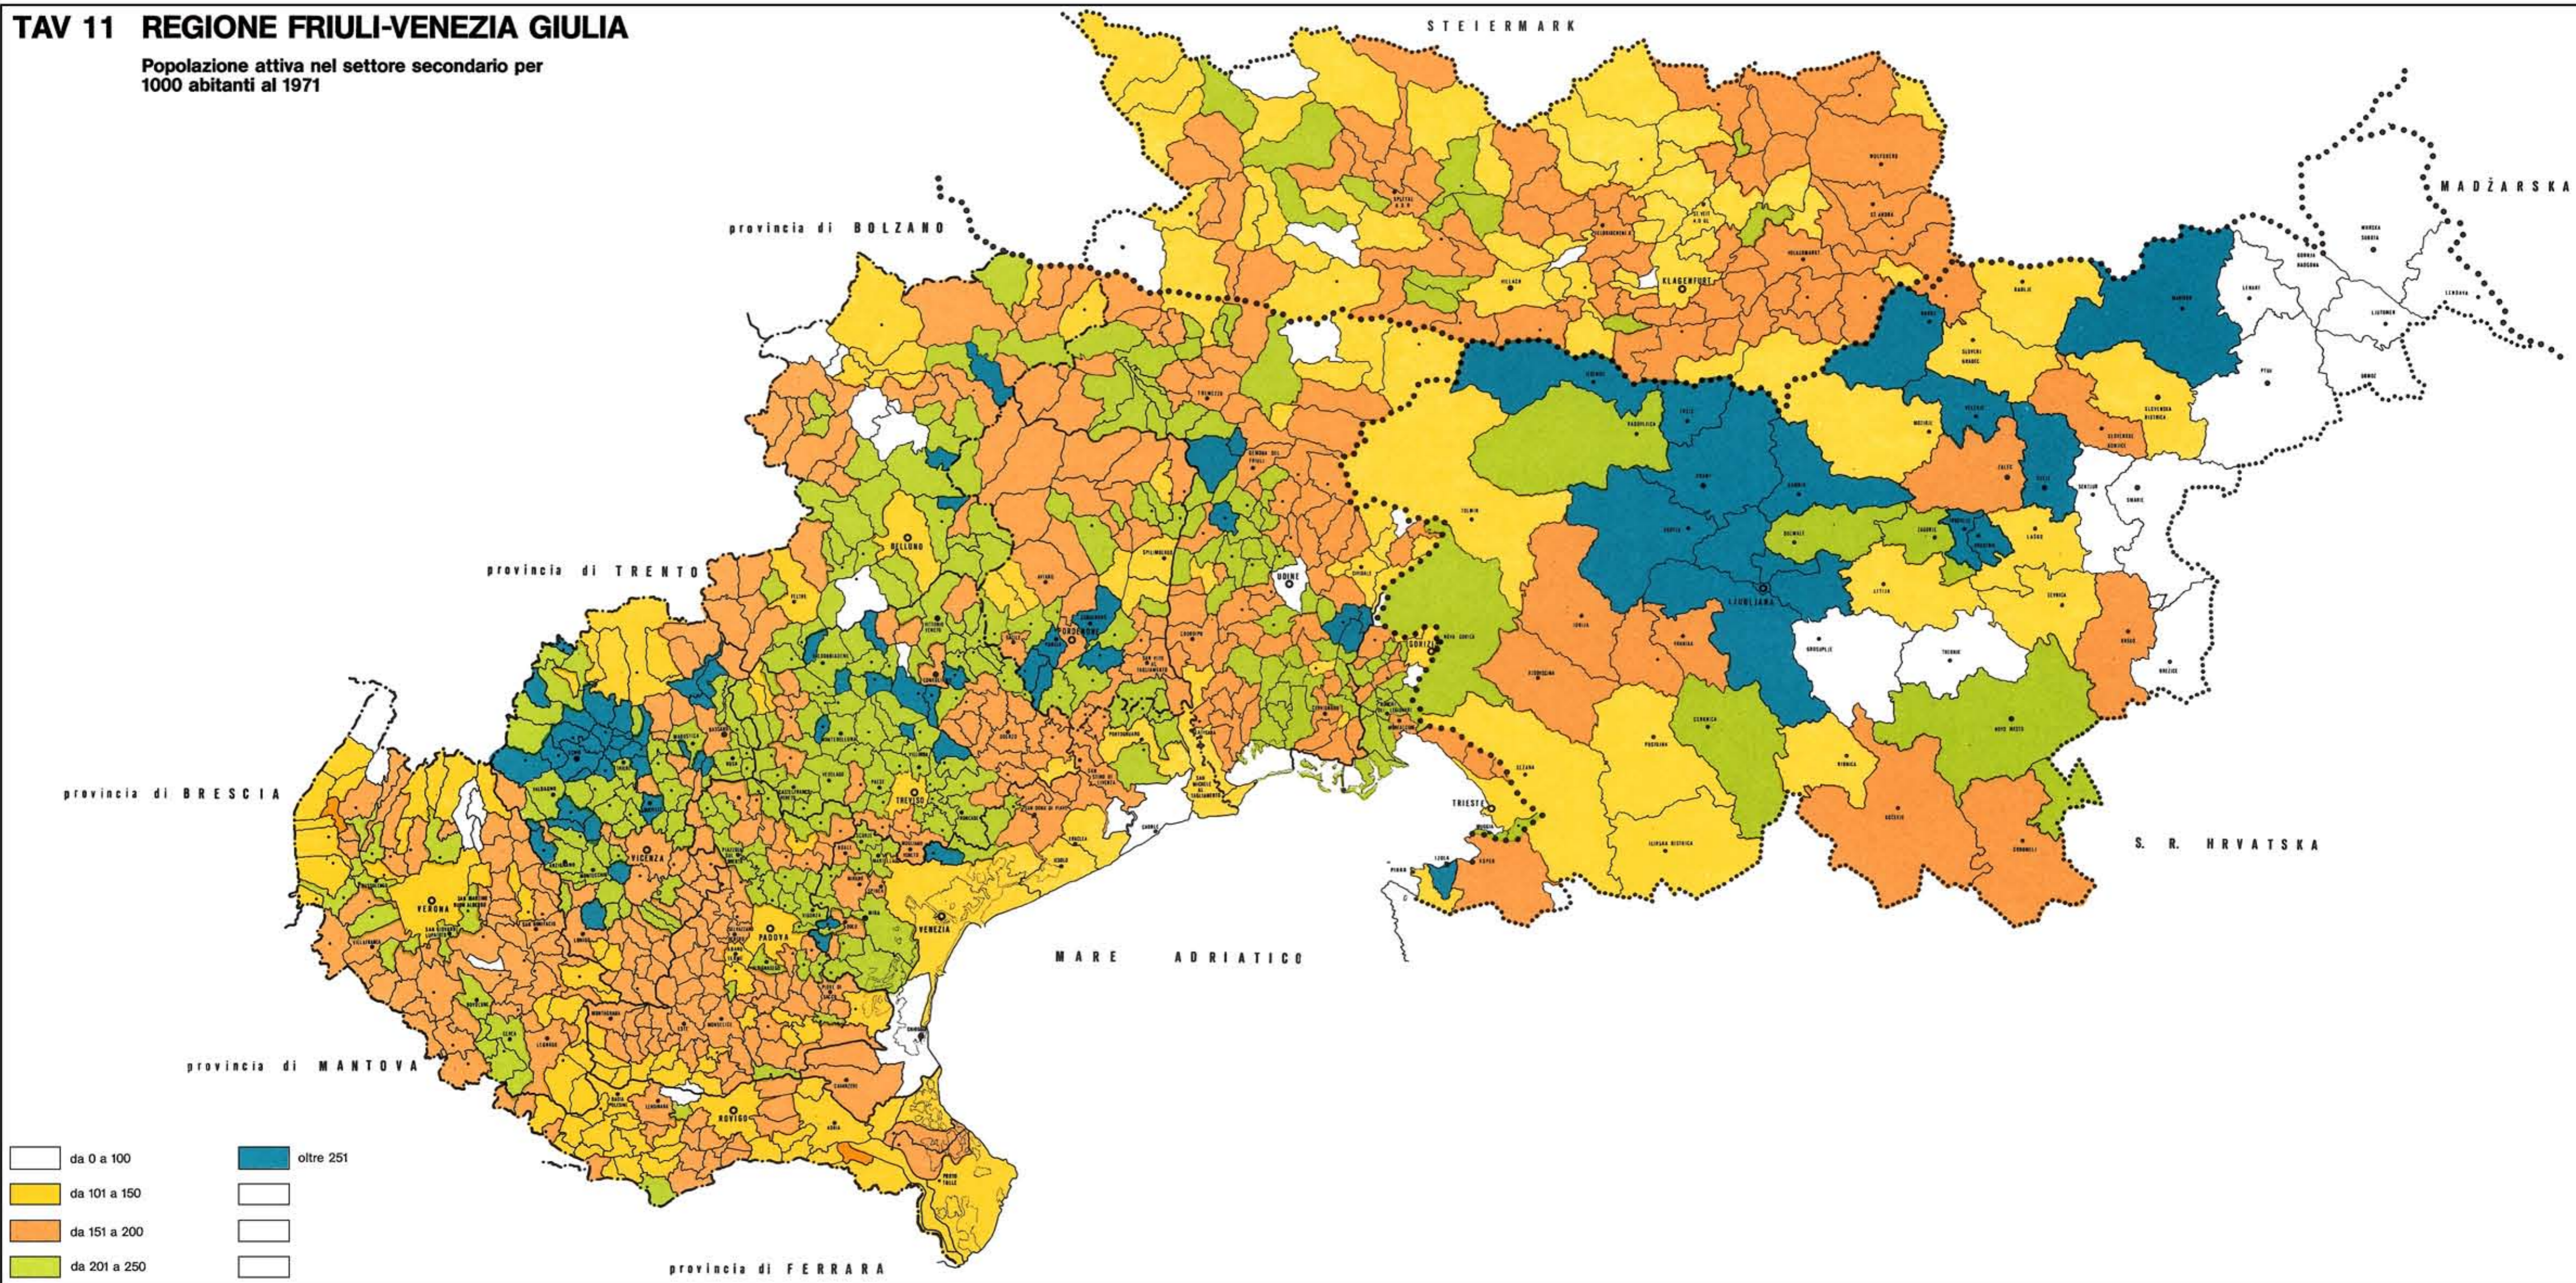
TAV 11 REGIONE FRIULI-VENEZIA GIULIA

Popolazione attiva nel settore secondario per 1000 abitanti al 1971

STEIERMARK

MADŽARSKA

provincia di BOLZANO

provincia di TRENTO

provincia di BRESCIA

provincia di MANTOVA

provincia di FERRARA

S. R. HRVATSKA

MARE ADRIATICO

KLAGENFURT

VILLACH

UDINE

GORIZIA

TRIESTE

LJUBLJANA

BELLUNO

PORDENONE

TREVISO

VICENZA

VERONA

PADOVA

VENEZIA

ROVIGO

KOPER

NOVO MESTO

MARIBOR

da 0 a 100

da 101 a 150

da 151 a 200

da 201 a 250

oltre 251